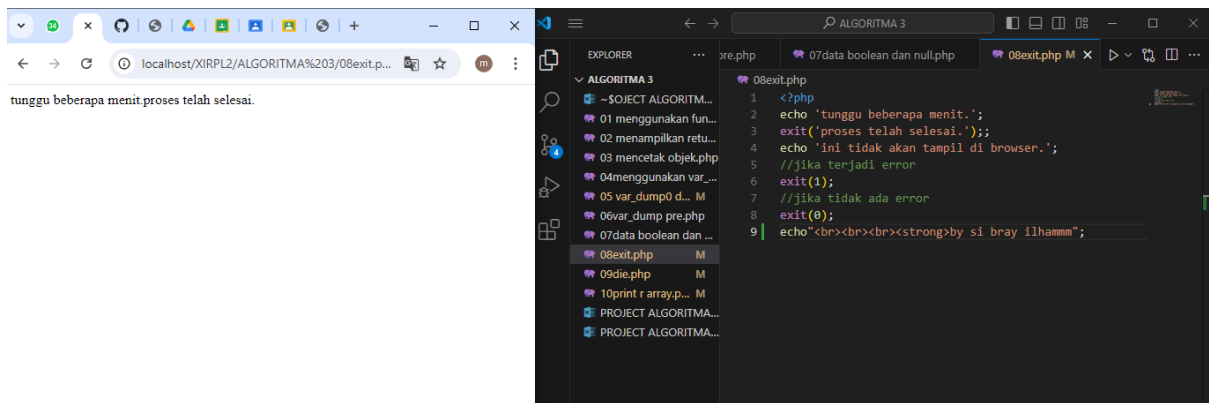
34
localhost/XIRPL2/ALGORITMA%203/08exit.p...
m

tunggu beberapa menit.proses telah selesai.

ALGORITMA 3

EXPLORER
ALGORITMA 3
~$OJECT ALGORITM...
01 menggunakan fun...
02 menampilkan retu...
03 mencetak objek.php
04menggunakan var_...
05 var_dump0 d... M
06var_dump pre.php
07data boolean dan ...
08exit.php M
09die.php M
10print r array.p... M
PROJECT ALGORITMA...
PROJECT ALGORITMA...

re.php
07data boolean dan null.php
08exit.php M

08exit.php

1 <?php
2 echo 'tunggu beberapa menit.';
3 exit('proses telah selesai.');;
4 echo 'ini tidak akan tampil di browser.';
5 //jika terjadi error
6 exit(1);
7 //jika tidak ada error
8 exit(0);
9 echo"<br><br><br><strong>by si bray ilhammm";